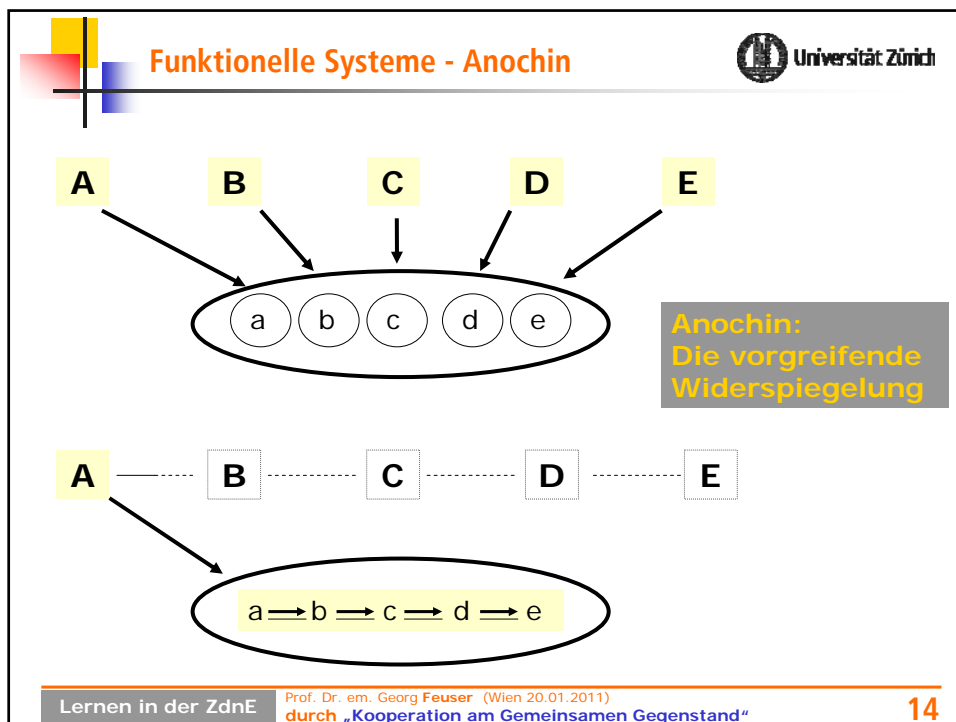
Funktionelle Systeme - Anochin

Universität Zürich

A B C D E

a b c d e

Anochin: Die vorgreifende Widerspiegelung

A B C D E

$a \rightarrow b \rightarrow c \rightarrow d \rightarrow e$

Lernen in der ZdnE

Prof. Dr. em. Georg Feuser (Wien 20.01.2011)
durch „Kooperation am Gemeinsamen Gegenstand“

14